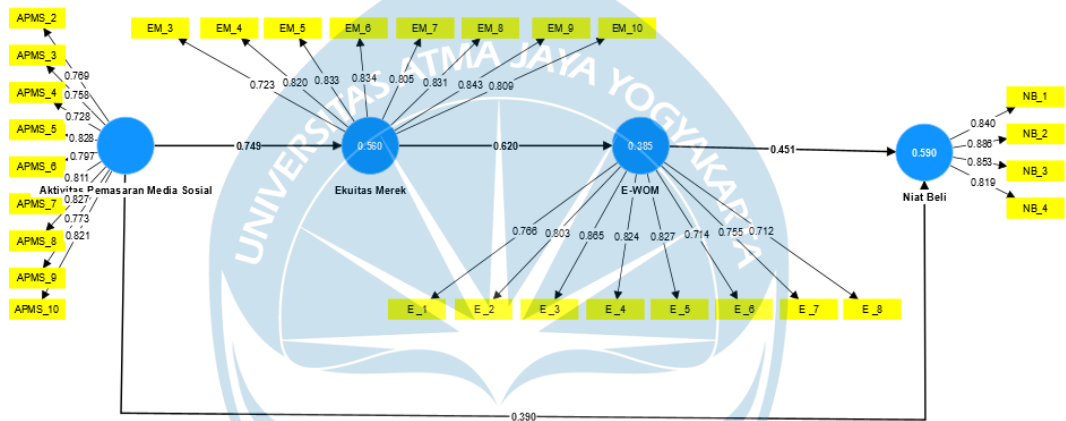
APMS_2
APMS_3
APMS_4
APMS_5
APMS_6
APMS_7
APMS_8
APMS_9
APMS_10
0.769
0.758
0.728
0.828
0.797
0.811
0.827
0.773
0.821
Aktivitas Pemasaran Media Sosial
EM_3
EM_4
EM_5
EM_6
EM_7
EM_8
EM_9
EM_10
0.723
0.820
0.833
0.834
0.805
0.831
0.843
0.809
0.749
0.560
Ekuitas Merek
0.620
0.385
E-WOM
0.766
0.803
0.865
0.824
0.827
0.714
0.755
0.712
E_1
E_2
E_3
E_4
E_5
E_6
E_7
E_8
0.451
0.590
Niat Beli
0.840
0.886
0.853
0.819
NB_1
NB_2
NB_3
NB_4
0.390
UNIVERSITAS ATMA JAYA YOGYAKARTA